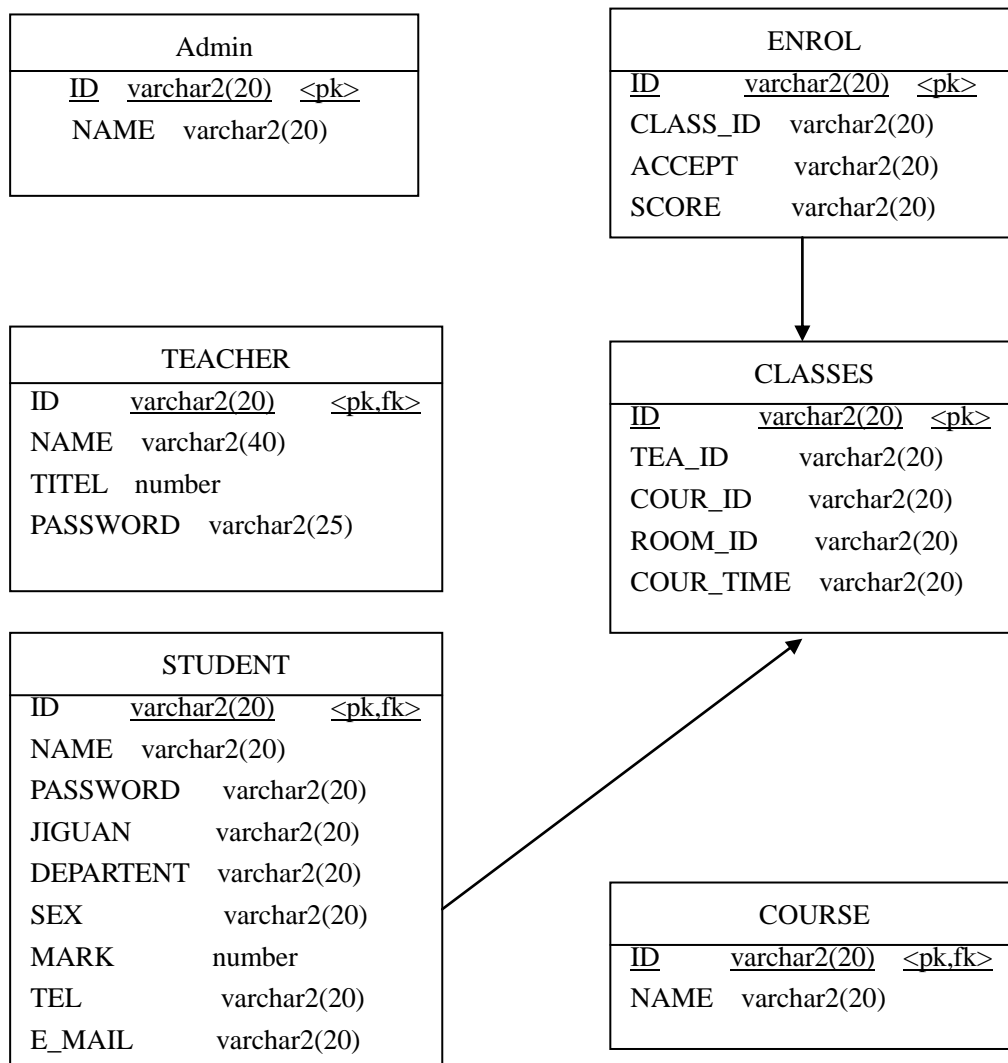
Admin
ID varchar2(20) <pk>
NAME varchar2(20)

ENROL
ID varchar2(20) <pk>
CLASS_ID varchar2(20)
ACCEPT varchar2(20)
SCORE varchar2(20)

TEACHER
ID varchar2(20) <pk,fk>
NAME varchar2(40)
TITEL number
PASSWORD varchar2(25)

CLASSES
ID varchar2(20) <pk>
TEA_ID varchar2(20)
COUR_ID varchar2(20)
ROOM_ID varchar2(20)
COUR_TIME varchar2(20)

STUDENT
ID varchar2(20) <pk,fk>
NAME varchar2(20)
PASSWORD varchar2(20)
JIGUAN varchar2(20)
DEPARTENT varchar2(20)
SEX varchar2(20)
MARK number
TEL varchar2(20)
E_MAIL varchar2(20)

COURSE
ID varchar2(20) <pk,fk>
NAME varchar2(20)